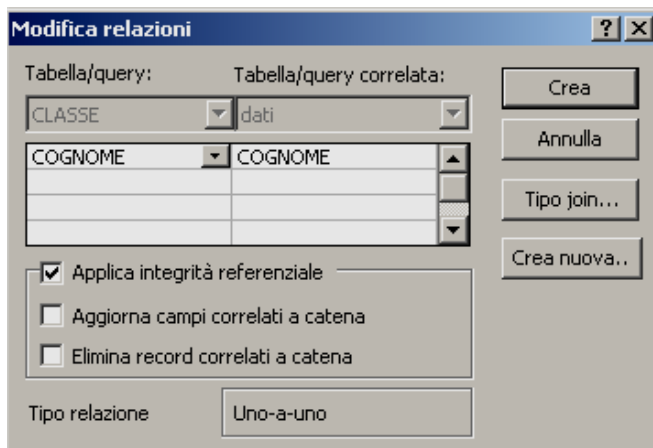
Modifica relazioni

?

Tabella/query:

Tabella/query correlata:

CLASSE

dati

| COGNOME | COGNOME |
|---|---|
| | |
| | |
| | |

Crea

Annulla

Tipo join...

Crea nuova..

Applica integrità referenziale

Aggiorna campi correlati a catena

Elimina record correlati a catena

Tipo relazione

Uno-a-uno